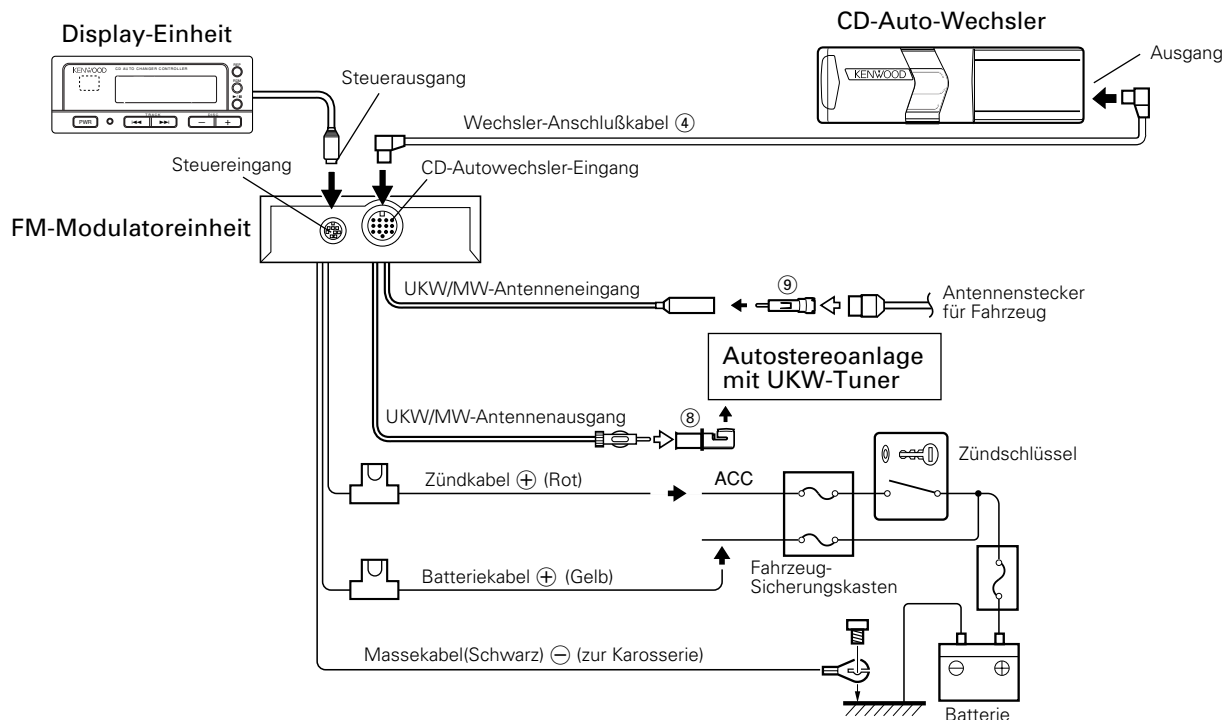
Display-Einheit

KENWOOD CD AUTO CHANGER CONTROLLER

PWR

Steuerausgang

CD-Auto-Wechsler

KENWOOD

Ausgang

Wechsler-Anschlußkabel ④

Steuereingang

CD-Autowechsler-Eingang

FM-Modulatoreinheit

UKW/MW-Antenneneingang

⑨

Antennenstecker für Fahrzeug

Autostereoanlage mit UKW-Tuner

UKW/MW-Antennenausgang

⑧

Zündschlüssel

Zündkabel ⊕ (Rot)

ACC

Batteriekabel ⊕ (Gelb)

Fahrzeug-Sicherungskasten

Massekabel(Schwarz) ⊖ (zur Karosserie)

⊖ ⊕

Batterie